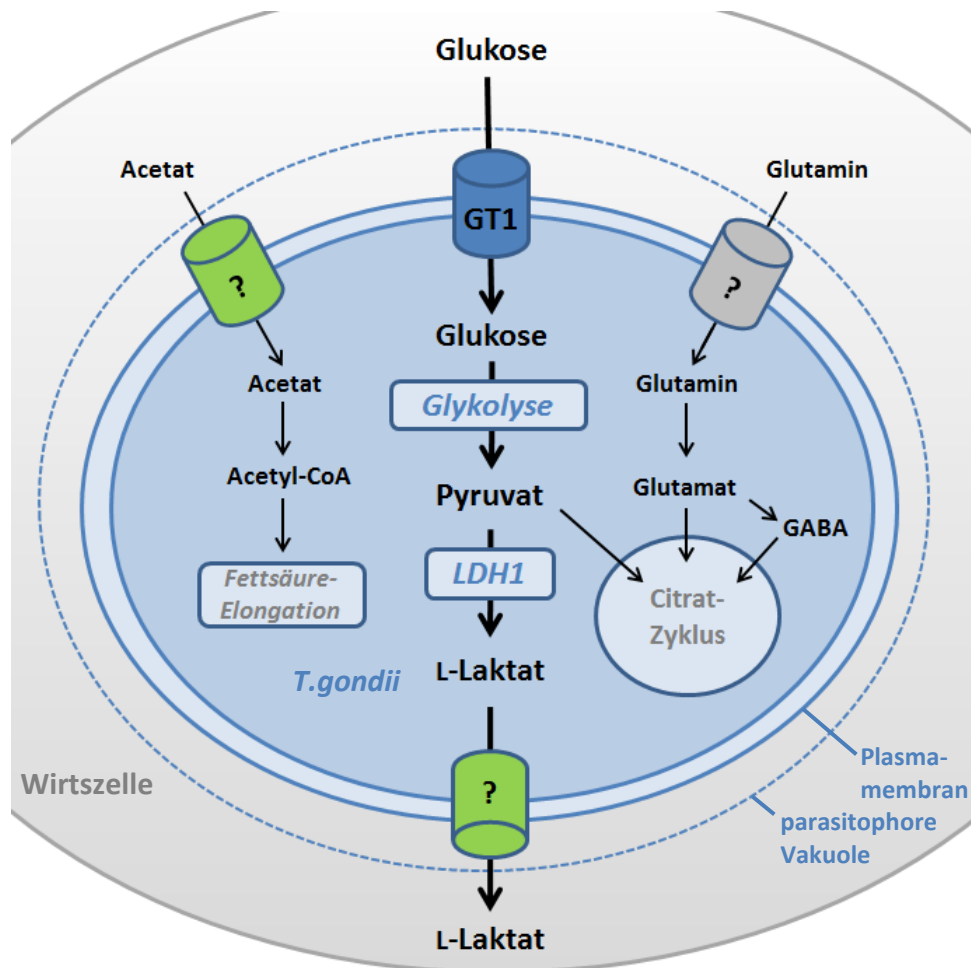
Glukose

Acetat

GT1

Glutamin

?

?

Glukose

Acetat

Glykolyse

Glutamin

Acetyl-CoA

Glutamat

Pyruvat

GABA

Fettsäure-Elongation

LDH1

Citrat-Zyklus

T.gondii

L-Laktat

Wirtszelle

?

Plasmamembran

parasitophore Vakuole

L-Laktat